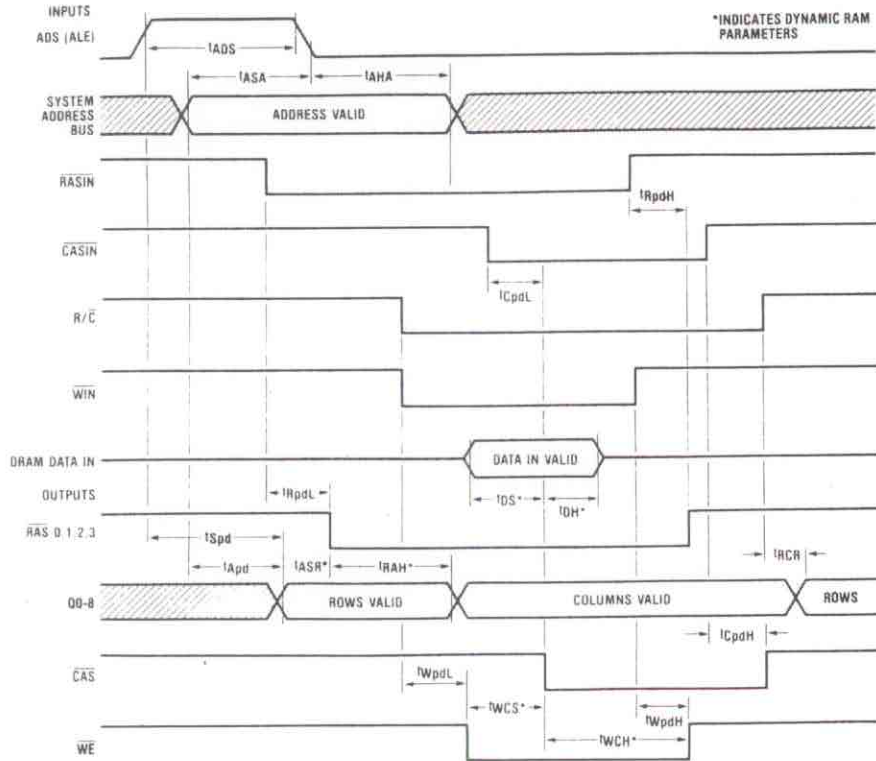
INPUTS

ADS (ALE)

*INDICATES DYNAMIC RAM PARAMETERS

$t_{ADS}$

$t_{ASA}$

$t_{AHA}$

SYSTEM ADDRESS BUS

ADDRESS VALID

$\overline{RASIN}$

$t_{RpdH}$

$\overline{CASIN}$

$t_{CpdL}$

$R/\overline{C}$

$\overline{WIN}$

DRAM DATA IN

DATA IN VALID

OUTPUTS

$t_{RpdL}$

$t_{DS^*}$

$t_{DH^*}$

$\overline{RAS}$ 0 1 2 3

$t_{Spd}$

$t_{RCR}$

$t_{Apd}$

$t_{ASR^*}$

$t_{RAH^*}$

Q0-8

ROWS VALID

COLUMNS VALID

ROWS

$t_{CpdH}$

$\overline{CAS}$

$t_{WpdL}$

$t_{WCS^*}$

$t_{WpdH}$

$t_{WCH^*}$

$\overline{WE}$